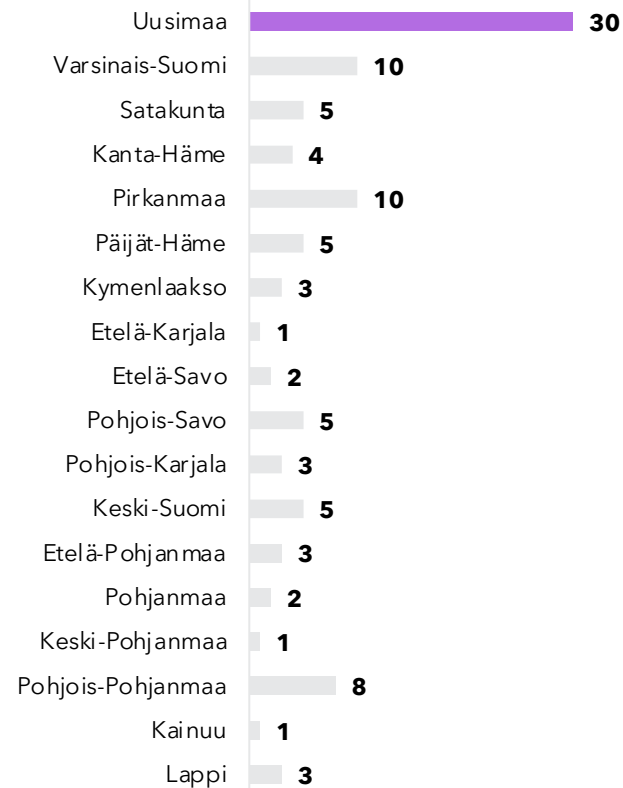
| | |
|---|---|
| Uusimaa | 30 |
| Varsinais-Suomi | 10 |
| Satakunta | 5 |
| Kanta-Häme | 4 |
| Pirkanmaa | 10 |
| Päijät-Häme | 5 |
| Kymenlaakso | 3 |
| Etelä-Karjala | 1 |
| Etelä-Savo | 2 |
| Pohjois-Savo | 5 |
| Pohjois-Karjala | 3 |
| Keski-Suomi | 5 |
| Etelä-Pohjanmaa | 3 |
| Pohjanmaa | 2 |
| Keski-Pohjanmaa | 1 |
| Pohjois-Pohjanmaa | 8 |
| Kainuu | 1 |
| Lappi | 3 |